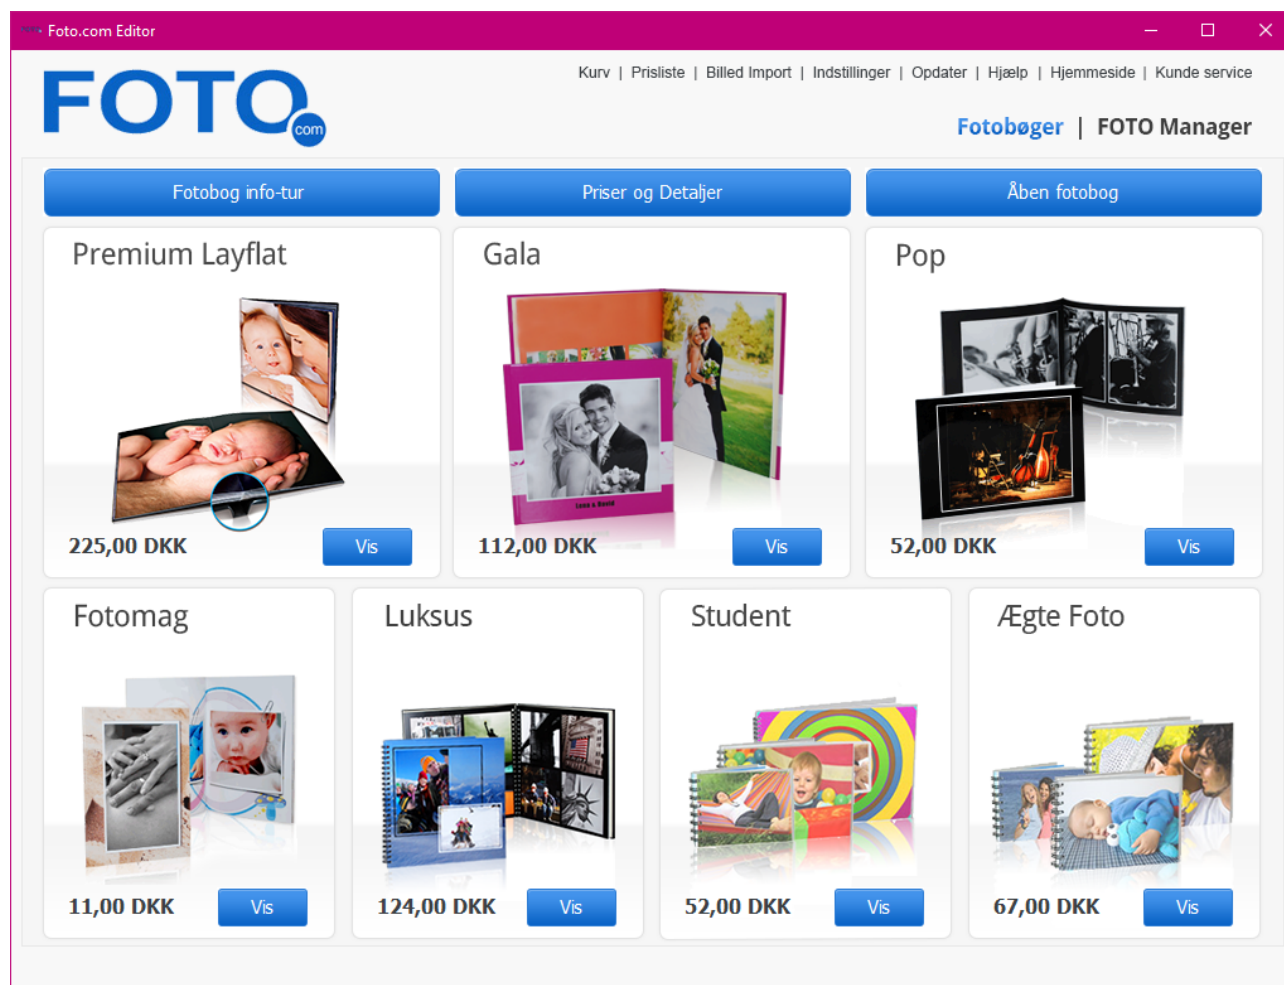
Foto.com Editor

FOTO com

Kurv | Prisliste | Billed Import | Indstillinger | Opdater | Hjælp | Hjemmeside | Kunde service

Fotobøger | FOTO Manager

Fotobog info-tur

Priser og Detaljer

Åben fotobog

Premium Layflat

225,00 DKK

Vis

Gala

112,00 DKK

Vis

Pop

52,00 DKK

Vis

Fotomag

11,00 DKK

Vis

Luksus

124,00 DKK

Vis

Student

52,00 DKK

Vis

Ægte Foto

67,00 DKK

Vis